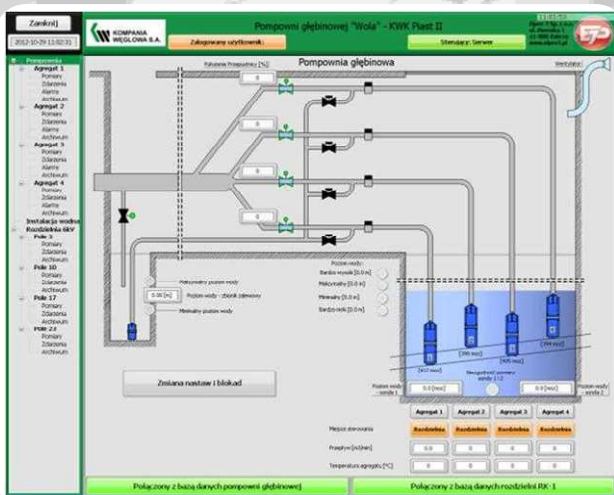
Zamknij

2012-10-29 11:02:31

KOMPANIA WĘGLOWA S.A.

Pompowni głębinowej "Wola" - KWK Piast II

Zalogowany użytkownik:

Sterujący: Serwer

EP

Pompownia
Agregat 1
Pomiary
Zdarzenia
Alarmy
Archiwum
Agregat 2
Pomiary
Zdarzenia
Alarmy
Archiwum
Agregat 3
Pomiary
Zdarzenia
Alarmy
Archiwum
Agregat 4
Pomiary
Zdarzenia
Alarmy
Archiwum
Instalacja wodna
Rozdzielnia 6kV
Pole 3
Pomiary
Zdarzenia
Archiwum
Pole 10
Pomiary
Zdarzenia
Archiwum
Pole 17
Pomiary
Zdarzenia
Archiwum
Pole 23
Pomiary
Zdarzenia
Archiwum

Położenie Przepustnicy [%]

Pompownia głębinowa

Wentylator

0

0

0

0

Maksymalny poziom wody

0.00 [m]

Poziom wody - zbiornik żelbetowy

Minimalny poziom wody

Poziom wody:
Bardzo wysoki [0.0 m]
Maksymalny [0.0 m]
Minimalny [0.0 m]
Bardzo niski [0.0 m]

[412 mcz]

[390 mcz]

[405 mcz]

[394 mcz]

Zmiana nastaw i blokad

Poziom wody - sonda 1

0.0 [mcz]

Niezgodność pomiaru sondy 1 i 2

0.0 [mcz]

Poziom wody - sonda 2

Agregat 1

Agregat 2

Agregat 3

Agregat 4

Miejsce sterowania

Rozdzielnia

Rozdzielnia

Rozdzielnia

Rozdzielnia

Przepływ [m3/min]

0.0

0

0

0

Temperatura agregatu [°C]

0

0

0

0

Połączony z bazą danych pompowni głębinowej

Połączony z bazą danych rozdzielni RK-1